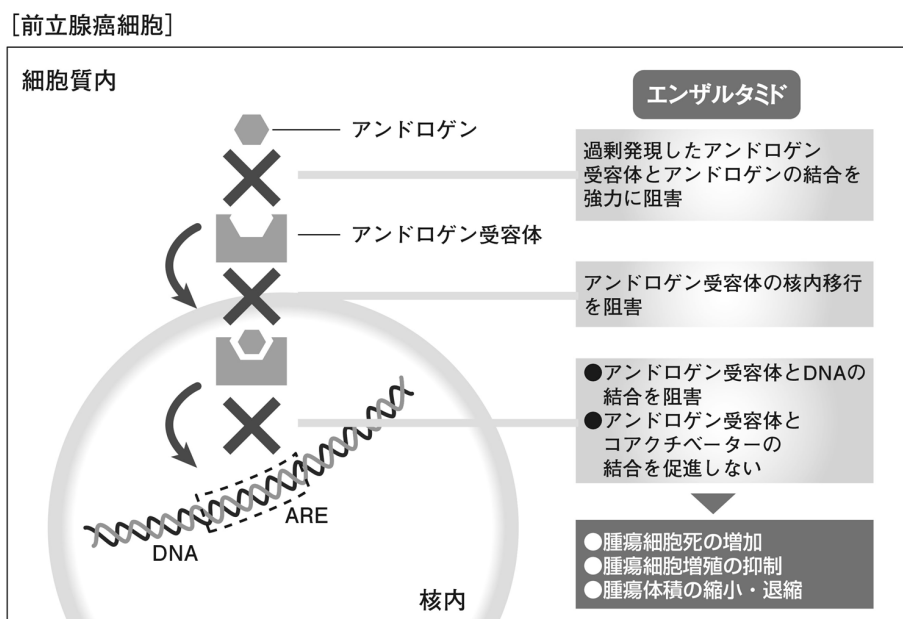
［前立腺癌細胞］

細胞質内

エンザルタミド

アンドロゲン

過剰発現したアンドロゲン受容体とアンドロゲンの結合を強力に阻害

アンドロゲン受容体

アンドロゲン受容体の核内移行を阻害

●アンドロゲン受容体とDNAの結合を阻害
●アンドロゲン受容体とコアクチベーターの結合を促進しない

ARE

DNA

●腫瘍細胞死の増加
●腫瘍細胞増殖の抑制
●腫瘍体積の縮小・退縮

核内